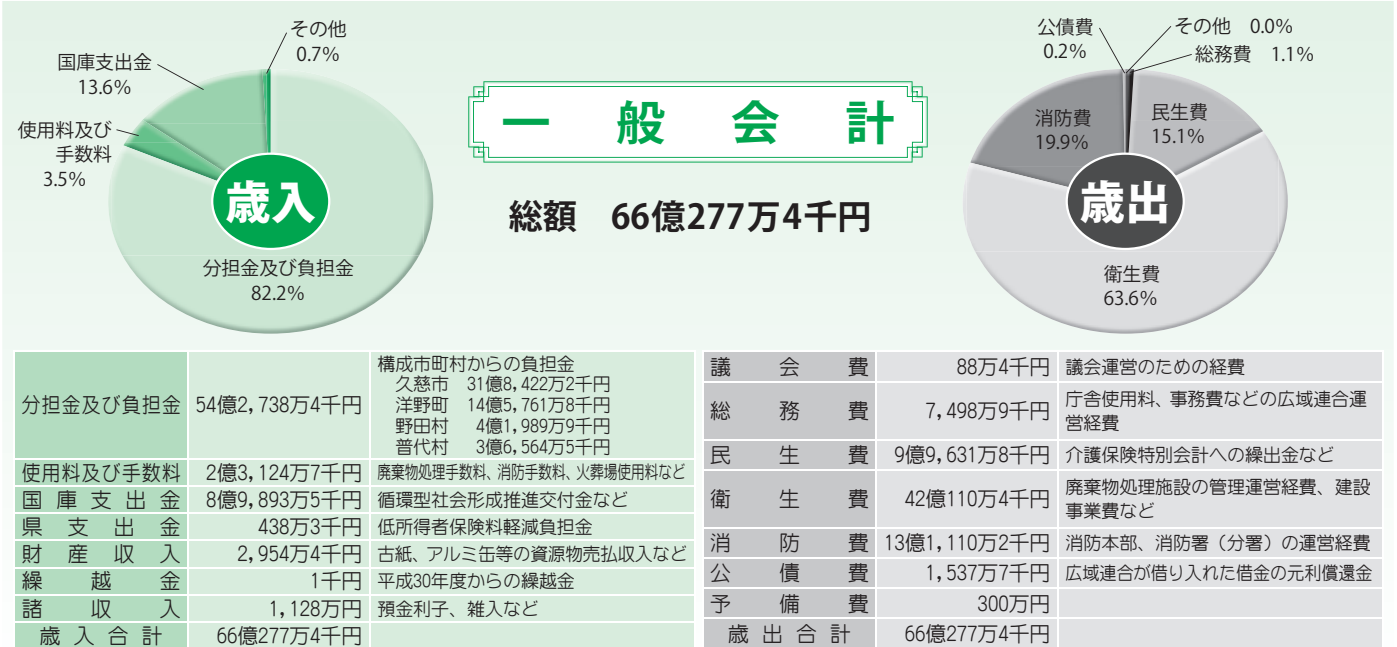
その他
0.7%

国庫支出金
13.6%

使用料及び
手数料
3.5%

歳入

分担金及び負担金
82.2%

一　般　会　計

総額　66億277万4千円

公債費
0.2%

その他　0.0%

総務費　1.1%

消防費
19.9%

民生費
15.1%

歳出

衛生費
63.6%

| | | |
|---|---|---|
| 分担金及び負担金 | 54億2,738万4千円 | 構成市町村からの負担金<br>久慈市　31億8,422万2千円<br>洋野町　14億5,761万8千円<br>野田村　4億1,989万9千円<br>普代村　3億6,564万5千円 |
| 使用料及び手数料 | 2億3,124万7千円 | 廃棄物処理手数料、消防手数料、火葬場使用料など |
| 国庫支出金 | 8億9,893万5千円 | 循環型社会形成推進交付金など |
| 県支出金 | 438万3千円 | 低所得者保険料軽減負担金 |
| 財産収入 | 2,954万4千円 | 古紙、アルミ缶等の資源物売払収入など |
| 繰越金 | 1千円 | 平成30年度からの繰越金 |
| 諸収入 | 1,128万円 | 預金利子、雑入など |
| 歳入合計 | 66億277万4千円 | |

| | | |
|---|---|---|
| 議会費 | 88万4千円 | 議会運営のための経費 |
| 総務費 | 7,498万9千円 | 庁舎使用料、事務費などの広域連合運営経費 |
| 民生費 | 9億9,631万8千円 | 介護保険特別会計への繰出金など |
| 衛生費 | 42億110万4千円 | 廃棄物処理施設の管理運営経費、建設事業費など |
| 消防費 | 13億1,110万2千円 | 消防本部、消防署（分署）の運営経費 |
| 公債費 | 1,537万7千円 | 広域連合が借り入れた借金の元利償還金 |
| 予備費 | 300万円 | |
| 歳出合計 | 66億277万4千円 | |